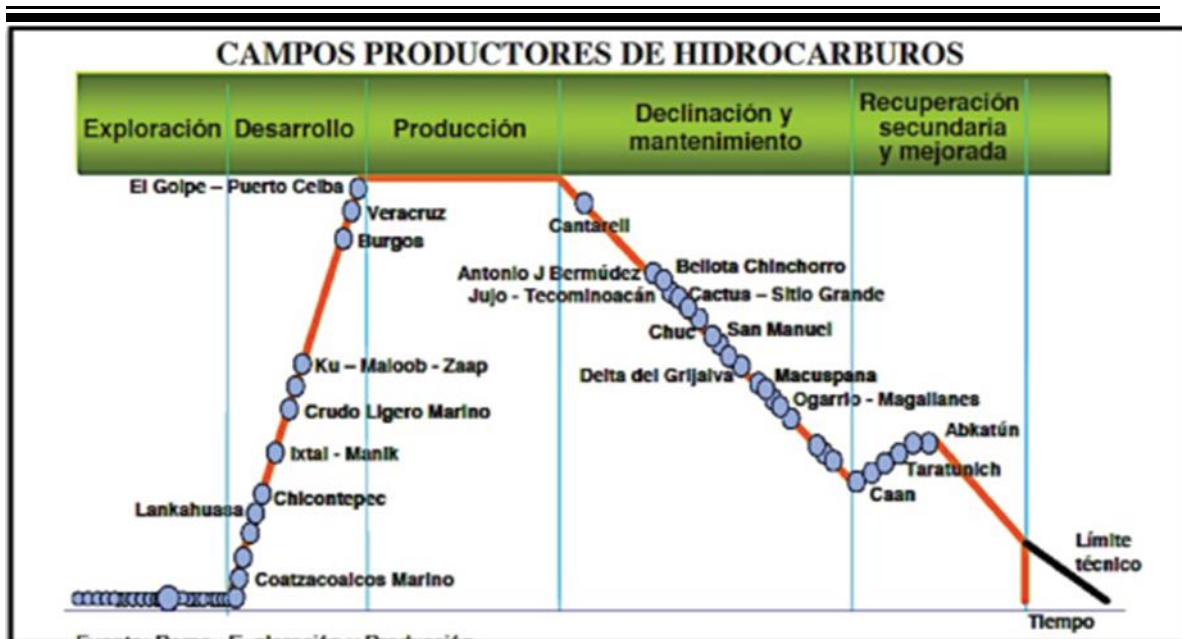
CAMPOS PRODUCTORES DE HIDROCARBUROS

Exploración Desarrollo Producción Declinación y mantenimiento Recuperación secundaria y mejorada

El Golpe – Puerto Ceiba
Veracruz
Burgos
Ku – Maloob - Zaap
Crudo Ligero Marino
Ixtal - Manik
Chicontepec
Lankahuasa
Coatzacoalcos Marino
Cantarell
Antonio J Bermúdez
Bellota Chinchorro
Jujo - Tecominoacán
Cactus – Sitio Grande
Chuc
San Manuel
Delta del Grijalva
Macuspana
Ogarrio - Magallanes
Abkatún
Taratunich
Caan
Límite técnico
Tiempo

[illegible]